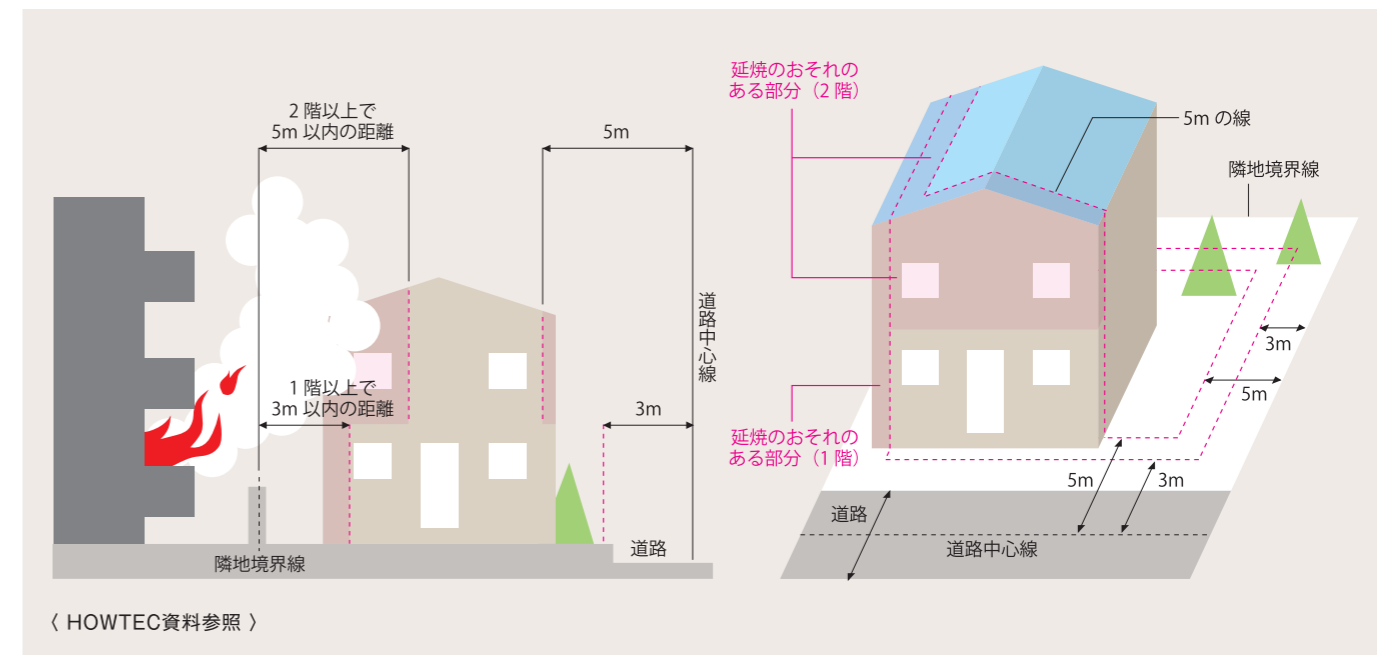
2 階以上で
5m 以内の距離

5m

1 階以上で
3m 以内の距離

3m

道路中心線

隣地境界線

道路

延焼のおそれのある部分（2 階）

5m の線

隣地境界線

3m

5m

延焼のおそれのある部分（1 階）

5m

3m

道路

道路中心線

〈 HOWTEC資料参照 〉